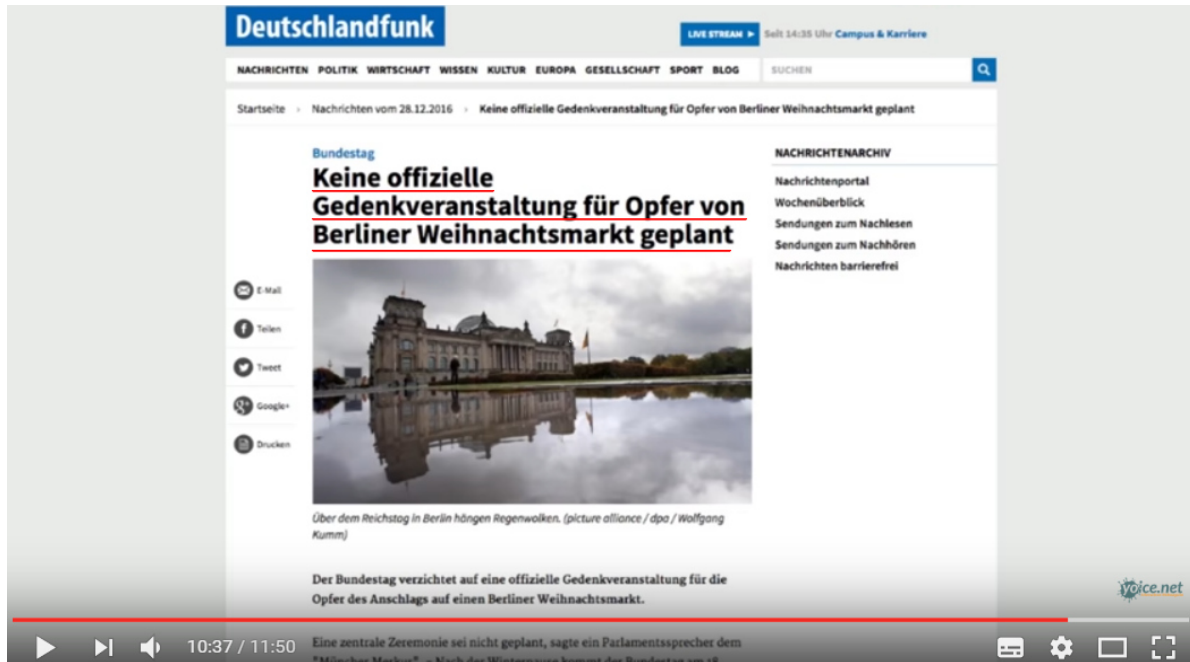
Deutschlandfunk

LIVE STREAM ► Seit 14:35 Uhr Campus & Karriere

NACHRICHTEN POLITIK WIRTSCHAFT WISSEN KULTUR EUROPA GESELLSCHAFT SPORT BLOG

SUCHEN

Startseite › Nachrichten vom 28.12.2016 › Keine offizielle Gedenkveranstaltung für Opfer von Berliner Weihnachtsmarkt geplant

Bundestag

Keine offizielle Gedenkveranstaltung für Opfer von Berliner Weihnachtsmarkt geplant

NACHRICHTENARCHIV

Nachrichtenportal
Wochenüberblick
Sendungen zum Nachlesen
Sendungen zum Nachhören
Nachrichten barrierefrei

E-Mail
Teilen
Tweet
Google+
Drucken

Über dem Reichstag in Berlin hängen Regenwolken. (picture alliance / dpa / Wolfgang Kumm)

Der Bundestag verzichtet auf eine offizielle Gedenkveranstaltung für die Opfer des Anschlags auf einen Berliner Weihnachtsmarkt.

Eine zentrale Zeremonie sei nicht geplant, sagte ein Parlamentssprecher dem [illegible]

voice.net

10:37 / 11:50